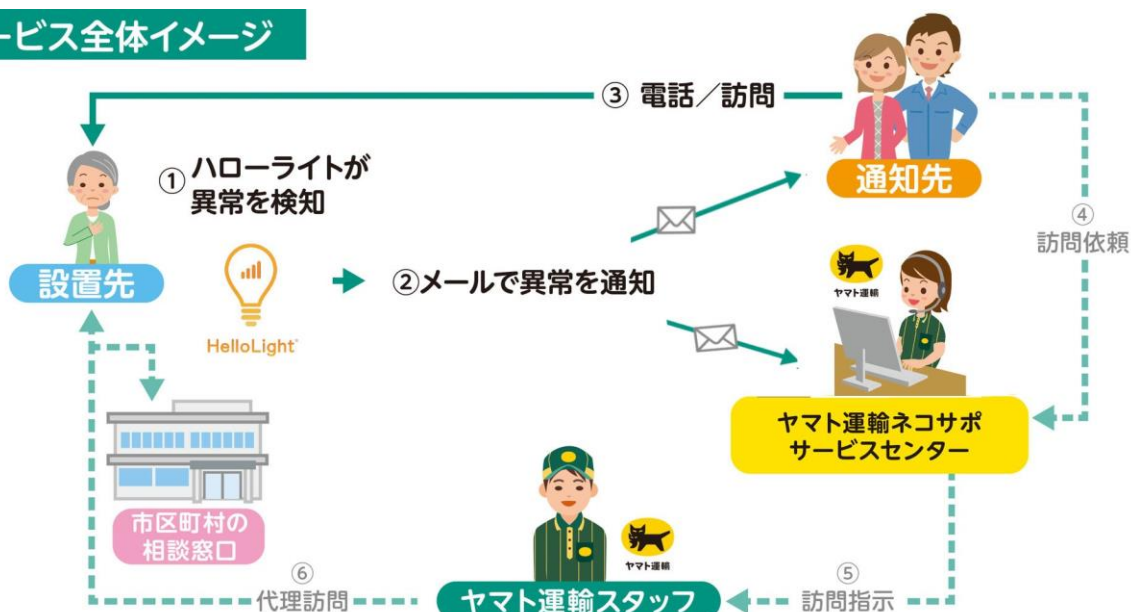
ービス全体イメージ

③ 電話／訪問

① ハローライトが異常を検知

通知先

④ 訪問依頼

設置先

HelloLight

②メールで異常を通知

ヤマト運輸

ヤマト運輸ネコサポサービスセンター

市区町村の相談窓口

ヤマト運輸

⑥ 代理訪問

ヤマト運輸スタッフ

⑤ 訪問指示